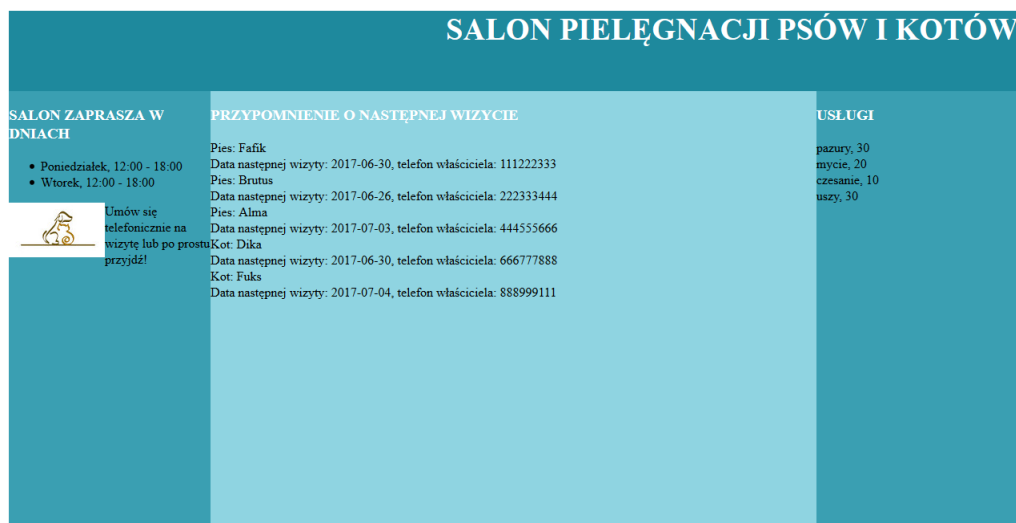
SALON PIELĘGNACJI PSÓW I KOTÓW

SALON ZAPRASZA W DNIACH

- Poniedziałek, 12:00 - 18:00
- Wtorek, 12:00 - 18:00

Umów się telefonicznie na wizytę lub po prostu przyjdź!

PRZYPOMNIENIE O NASTĘPNEJ WIZYCIE

Pies: Fafik
Data następnej wizyty: 2017-06-30, telefon właściciela: 111222333
Pies: Brutus
Data następnej wizyty: 2017-06-26, telefon właściciela: 222333444
Pies: Alma
Data następnej wizyty: 2017-07-03, telefon właściciela: 444555666
Kot: Dika
Data następnej wizyty: 2017-06-30, telefon właściciela: 666777888
Kot: Fuks
Data następnej wizyty: 2017-07-04, telefon właściciela: 888999111

USŁUGI

pazury, 30
mycie, 20
czesanie, 10
uszy, 30